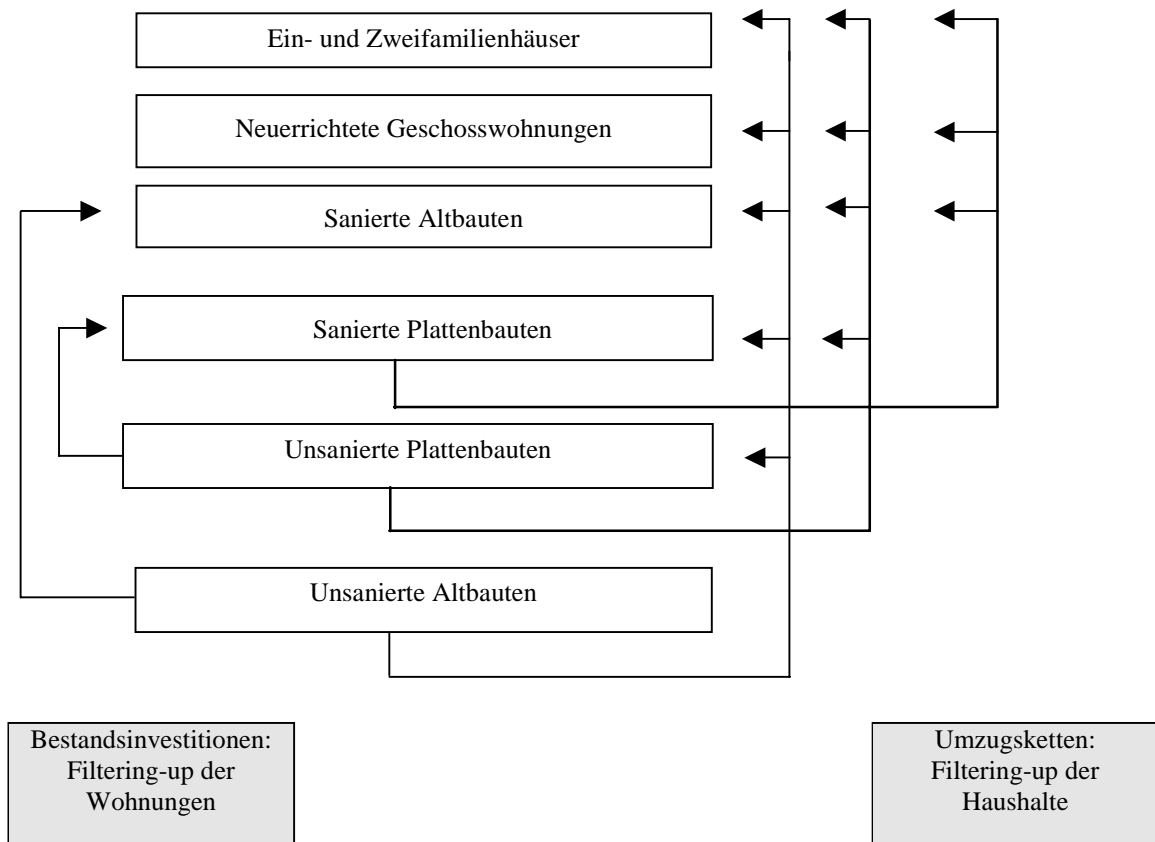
Ein- und Zweifamilienhäuser

Neuerrichtete Geschosswohnungen

Sanierte Altbauten

Sanierte Plattenbauten

Unsanierte Plattenbauten

Unsanierte Altbauten

Bestandsinvestitionen: Filtering-up der Wohnungen

Umzugsketten: Filtering-up der Haushalte